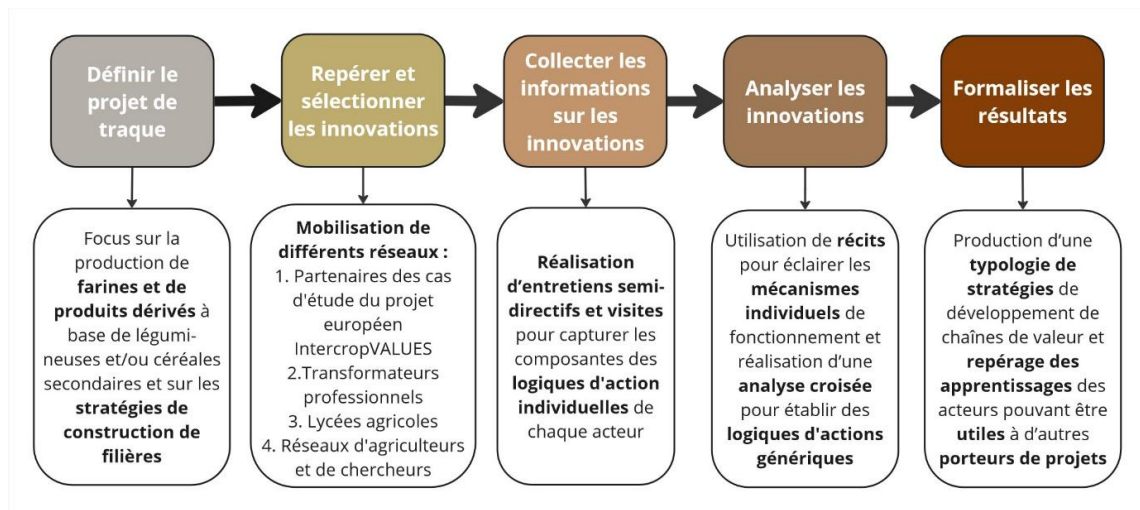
Définir le projet de traque

Repérer et sélectionner les innovations

Collecter les informations sur les innovations

Analyser les innovations

Formaliser les résultats

Focus sur la production de farines et de produits dérivés à base de légumineuses et/ou céréales secondaires et sur les stratégies de construction de filières

Mobilisation de différents réseaux :
1. Partenaires des cas d'étude du projet européen IntercropVALUES
2.Transformateurs professionnels
3. Lycées agricoles
4. Réseaux d'agriculteurs et de chercheurs

Réalisation d'entretiens semi-directifs et visites pour capturer les composantes des logiques d'action individuelles de chaque acteur

Utilisation de récits pour éclairer les mécanismes individuels de fonctionnement et réalisation d'une analyse croisée pour établir des logiques d'actions génériques

Production d'une typologie de stratégies de développement de chaînes de valeur et repérage des apprentissages des acteurs pouvant être utiles à d'autres porteurs de projets